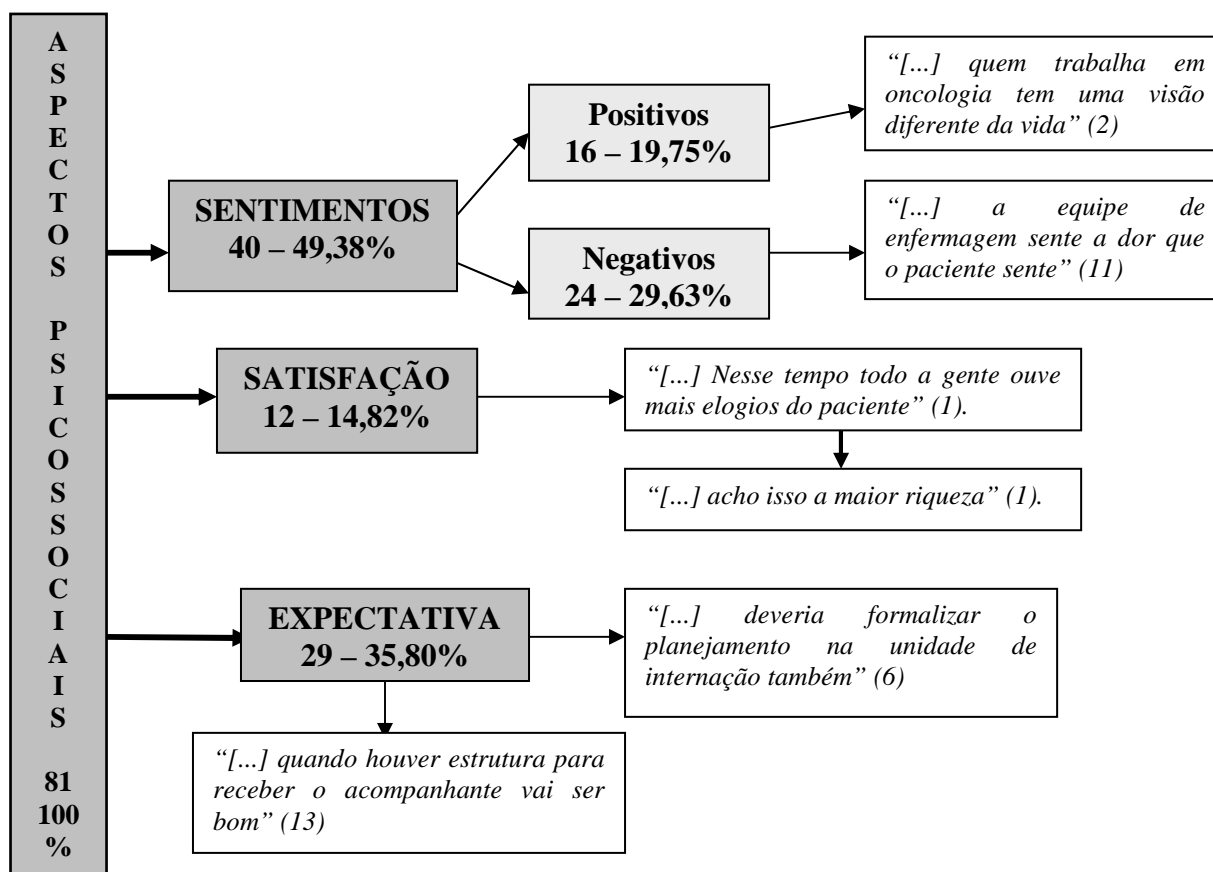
A
S
P
E
C
T
O
S

P
S
I
C
O
S
S
O
C
I
A
I
S

81
100
%

SENTIMENTOS
40 – 49,38%

Positivos
16 – 19,75%

*"[...] quem trabalha em oncologia tem uma visão diferente da vida" (2)*

Negativos
24 – 29,63%

*"[...] a equipe de enfermagem sente a dor que o paciente sente" (11)*

SATISFAÇÃO
12 – 14,82%

*"[...] Nesse tempo todo a gente ouve mais elogios do paciente" (1).*

*"[...] acho isso a maior riqueza" (1).*

EXPECTATIVA
29 – 35,80%

*"[...] deveria formalizar o planejamento na unidade de internação também" (6)*

*"[...] quando houver estrutura para receber o acompanhante vai ser bom" (13)*